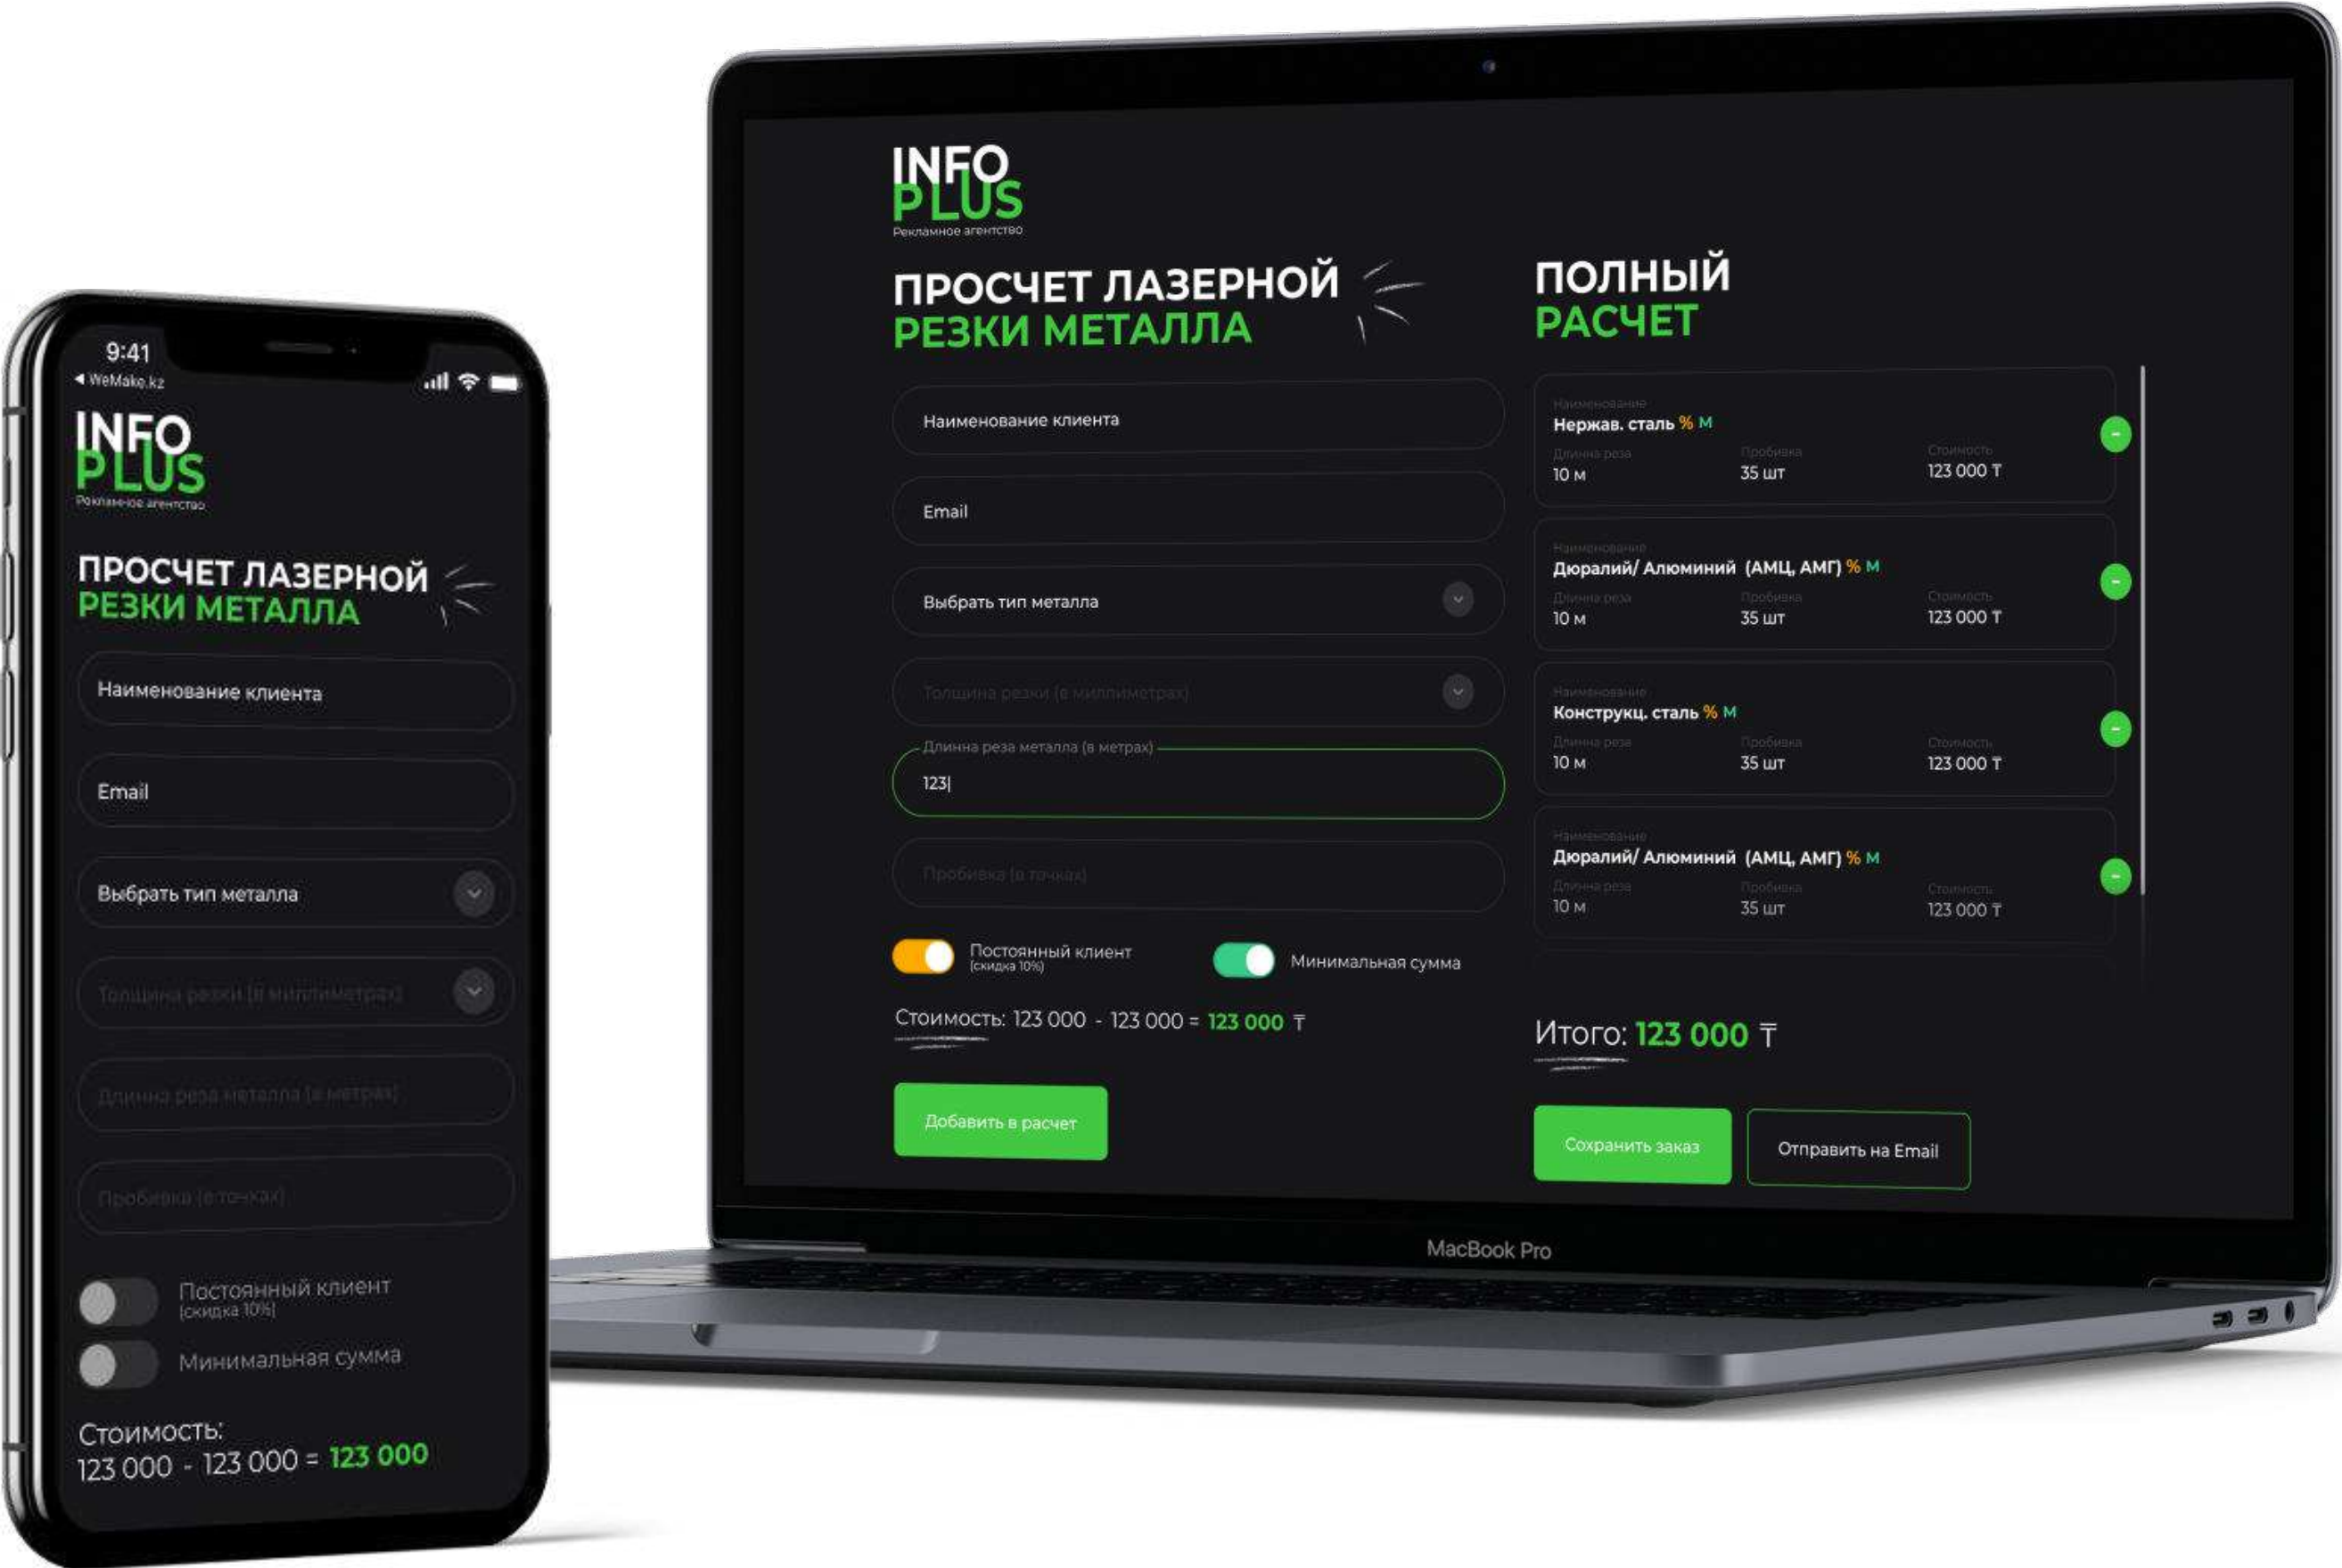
9:41
◂ WeMake.kz

INFO
PLUS
Рекламное агентство

ПРОСЧЕТ ЛАЗЕРНОЙ
РЕЗКИ МЕТАЛЛА

Наименование клиента

Email

Выбрать тип металла

Толщина резки (в миллиметрах)

Длинна реза металла (в метрах)

Пробивка (в точках)

Постоянный клиент
(скидка 10%)

Минимальная сумма

Стоимость:
123 000 - 123 000 = 123 000

INFO
PLUS
Рекламное агентство

ПРОСЧЕТ ЛАЗЕРНОЙ
РЕЗКИ МЕТАЛЛА

Наименование клиента

Email

Выбрать тип металла

Толщина резки (в миллиметрах)

Длинна реза металла (в метрах)
123|

Пробивка (в точках)

Постоянный клиент
(скидка 10%)

Минимальная сумма

Стоимость: 123 000 - 123 000 = 123 000 ₸

Добавить в расчет

ПОЛНЫЙ
РАСЧЕТ

| Наименование | | |
|---|---|---|
| Нержав. сталь % М | | |
| Длинна реза 10 м | Пробивка 35 шт | Стоимость 123 000 ₸ |

| Наименование | | |
|---|---|---|
| Дюралий/ Алюминий (АМЦ, АМГ) % М | | |
| Длинна реза 10 м | Пробивка 35 шт | Стоимость 123 000 ₸ |

| Наименование | | |
|---|---|---|
| Конструкц. сталь % М | | |
| Длинна реза 10 м | Пробивка 35 шт | Стоимость 123 000 ₸ |

| Наименование | | |
|---|---|---|
| Дюралий/ Алюминий (АМЦ, АМГ) % М | | |
| Длинна реза 10 м | Пробивка 35 шт | Стоимость 123 000 ₸ |

Итого: 123 000 ₸

Сохранить заказ

Отправить на Email

MacBook Pro